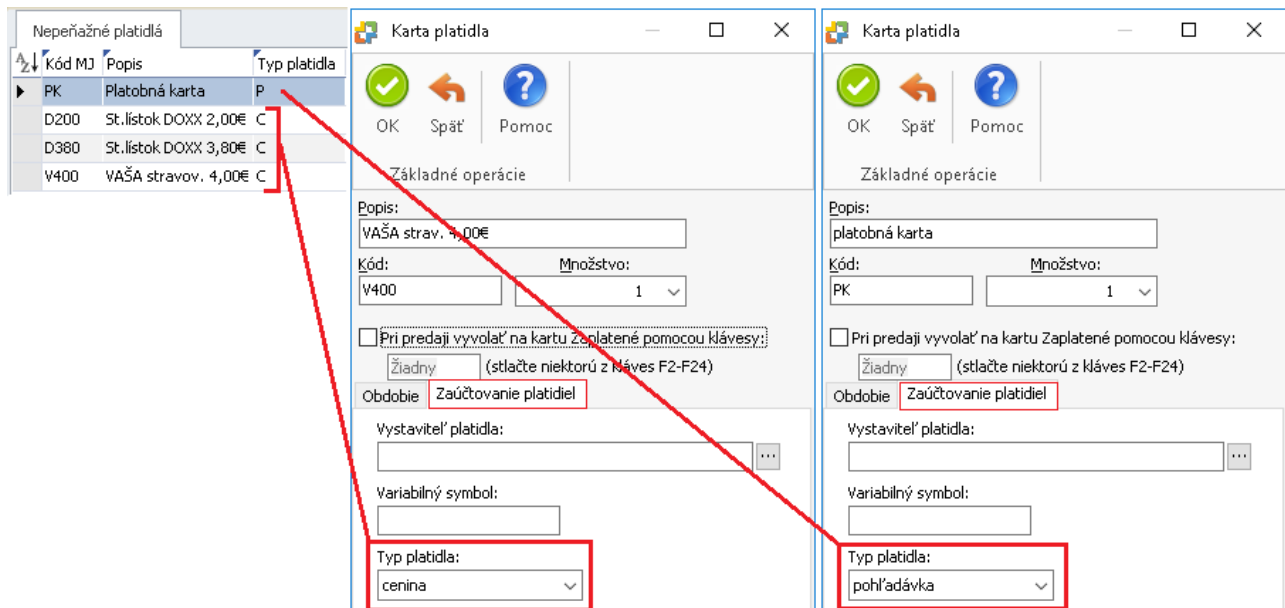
Nepeňažné platidlá

| Kód MJ | Popis | Typ platidla |
|---|---|---|
| PK | Platobná karta | P |
| D200 | St.lístok DOXX 2,00€ | C |
| D380 | St.lístok DOXX 3,80€ | C |
| V400 | VAŠA stravov. 4,00€ | C |

Karta platidla

OK Späť Pomoc

Základné operácie

Popis:
VAŠA strav. 4,00€
Kód:
V400
Množstvo:
1

Pri predaji vyvolať na kartu Zaplatené pomocou klávesy:
Žiadny (stlačte niektorú z kláves F2-F24)

Obdobie Zaúčtovanie platidiel

Vystaviteľ platidla:

Variabilný symbol:

Typ platidla:
cenina

Karta platidla

OK Späť Pomoc

Základné operácie

Popis:
platobná karta
Kód:
PK
Množstvo:
1

Pri predaji vyvolať na kartu Zaplatené pomocou klávesy:
Žiadny (stlačte niektorú z kláves F2-F24)

Obdobie Zaúčtovanie platidiel

Vystaviteľ platidla:

Variabilný symbol:

Typ platidla:
pohľadávka